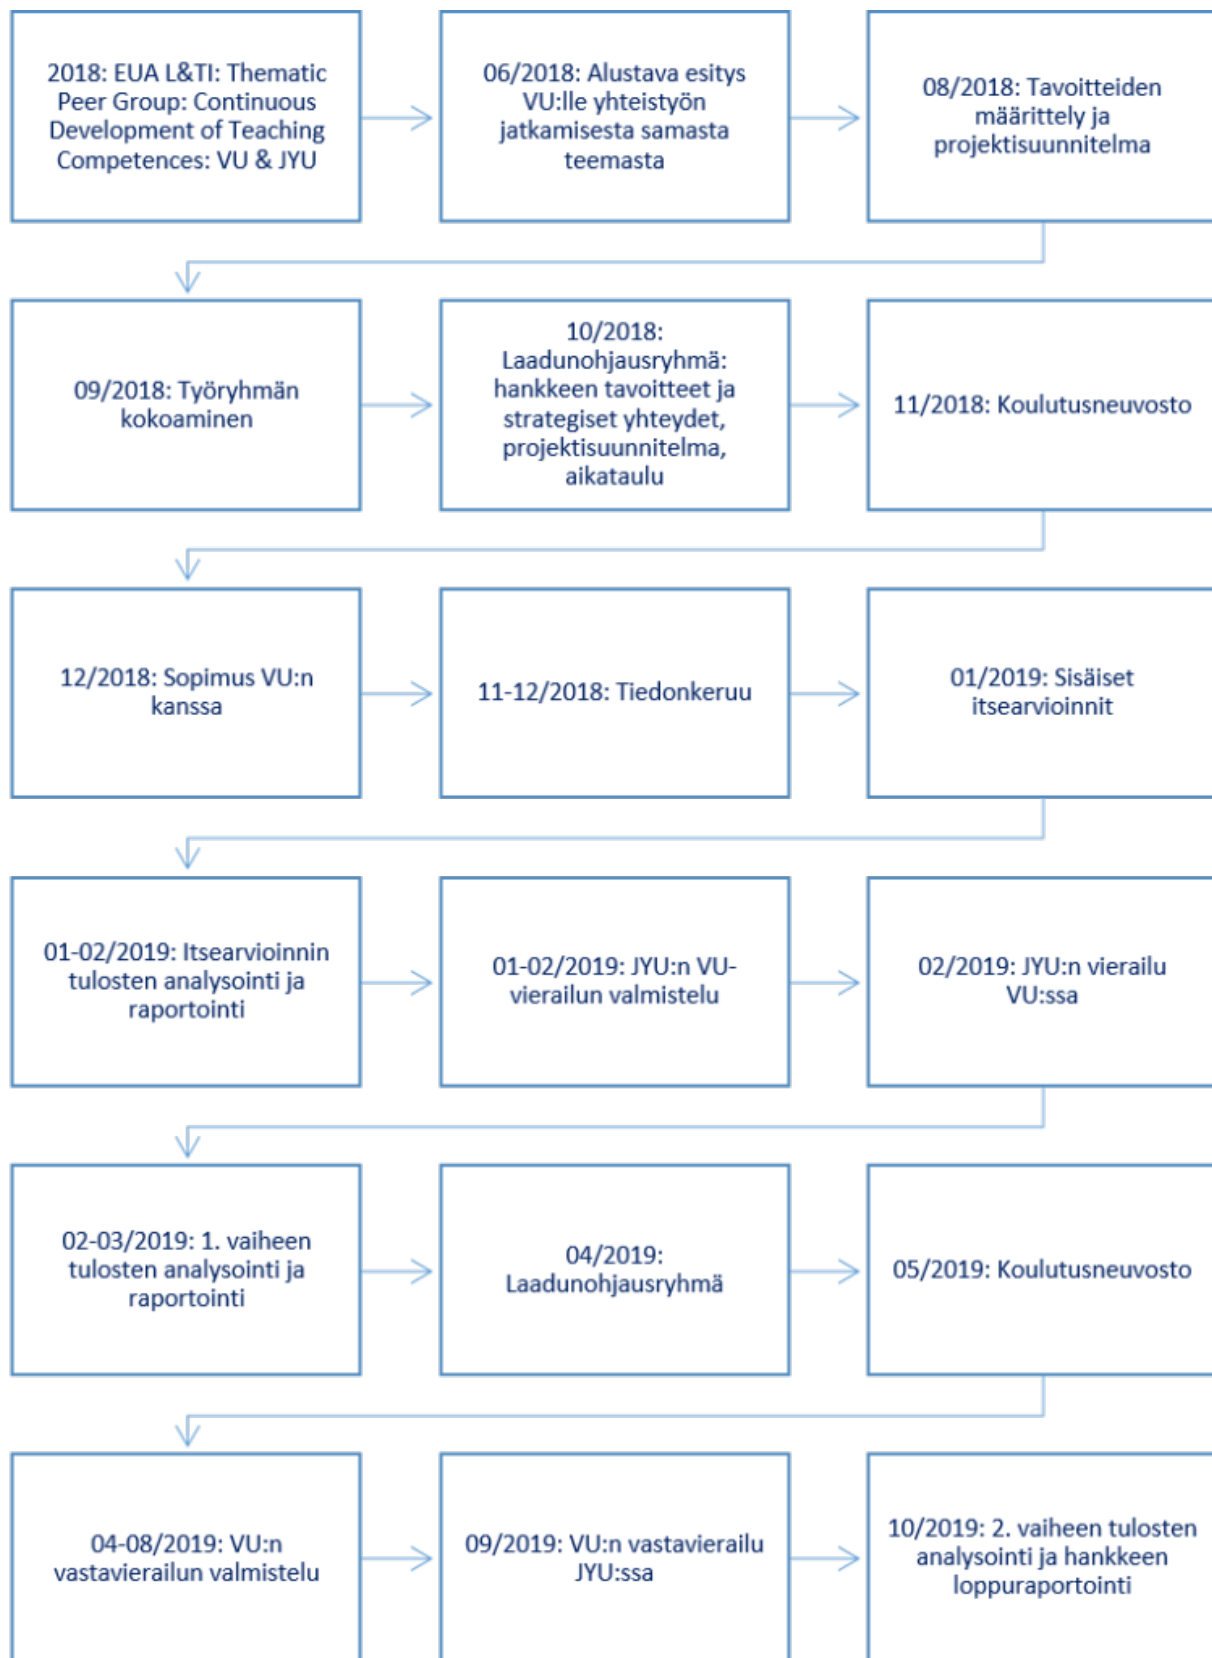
2018: EUA L&TI: Thematic Peer Group: Continuous Development of Teaching Competences: VU & JYU

06/2018: Alustava esitys VU:lle yhteistyön jatkamisesta samasta teemasta

08/2018: Tavoitteiden määrittely ja projektisuunnitelma

09/2018: Työryhmän kokoaminen

10/2018: Laadunohjausryhmä: hankkeen tavoitteet ja strategiset yhteydet, projektisuunnitelma, aikataulu

11/2018: Koulutusneuvosto

12/2018: Sopimus VU:n kanssa

11-12/2018: Tiedonkeruu

01/2019: Sisäiset itsearvioinnit

01-02/2019: Itsearvioinnin tulosten analysointi ja raportointi

01-02/2019: JYU:n VU-vierailun valmistelu

02/2019: JYU:n vierailu VU:ssa

02-03/2019: 1. vaiheen tulosten analysointi ja raportointi

04/2019: Laadunohjausryhmä

05/2019: Koulutusneuvosto

04-08/2019: VU:n vastavierailun valmistelu

09/2019: VU:n vastavierailu JYU:ssa

10/2019: 2. vaiheen tulosten analysointi ja hankkeen loppuraportointi